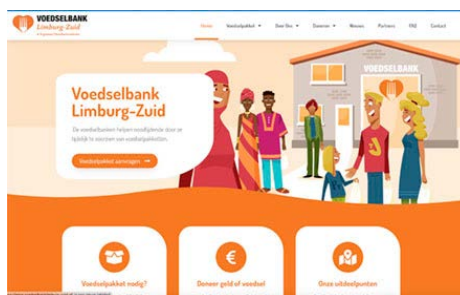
VOEDSELBANK
Limburg-Zuid

Home Voedselpakket Doe Mee Doneren Nieuws Partners FAQ Contact

VOEDSELBANK

Voedselbank Limburg-Zuid

De voedselbanken helpen noodlijdende door ze tijdelijk te voorzien van voedselpakketten.

Voedselpakket aanvragen

Voedselpakket nodig?

Doneer geld of voedsel

Onze uitdeelpunten